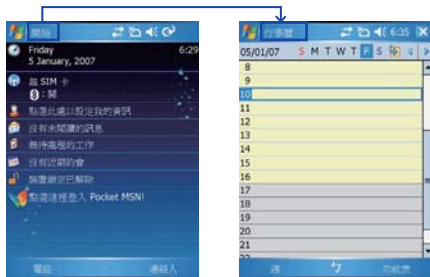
開始

Friday
5 January, 2007
6:29

無 SIM 卡
: 開

點選此處以設定您的資訊

沒有未閱讀的訊息

無待處理的工作

沒有近期約會

裝置鎖定已解除

點選這裡登入 Pocket MSN!

電話
連絡人

行事曆
6:35

05/01/07 S M T W T F S

8
9
10
11
12
13
14
15
16
17
18
19
20
21

週
功能表